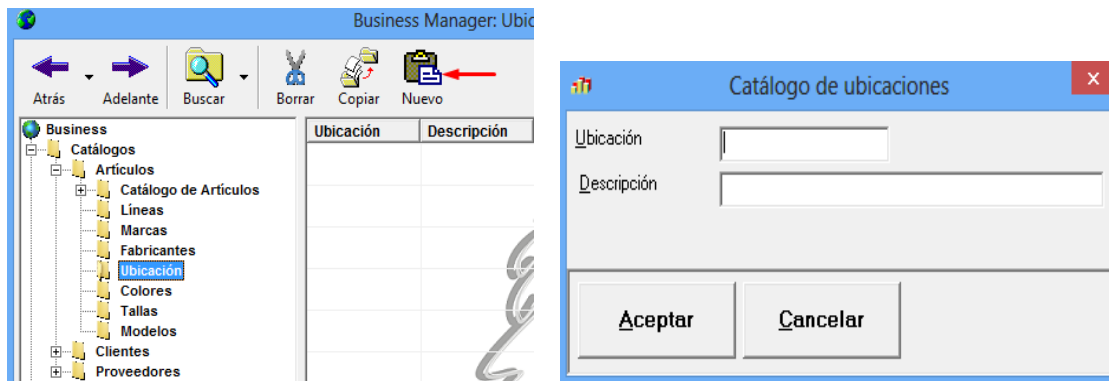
Business Manager: Ubic

Atrás Adelante Buscar Borrar Copiar Nuevo

Business
Catálogos
Artículos
Catálogo de Artículos
Líneas
Marcas
Fabricantes
Ubicación
Colores
Tallas
Modelos
Clientes
Proveedores

| Ubicación | Descripción |
|---|---|

Catálogo de ubicaciones

Ubicación

Descripción

Aceptar

Cancelar